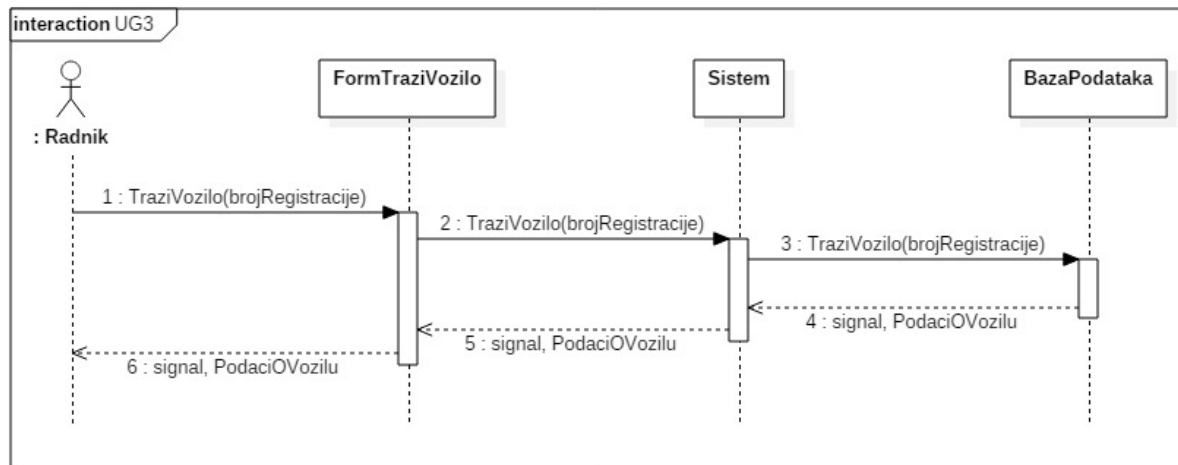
interaction UG3

: Radnik

FormTraziVozilo

Sistem

BazaPodataka

1 : TraziVozilo(brojRegistracije)

2 : TraziVozilo(brojRegistracije)

3 : TraziVozilo(brojRegistracije)

4 : signal, PodaciOVozilu

5 : signal, PodaciOVozilu

6 : signal, PodaciOVozilu